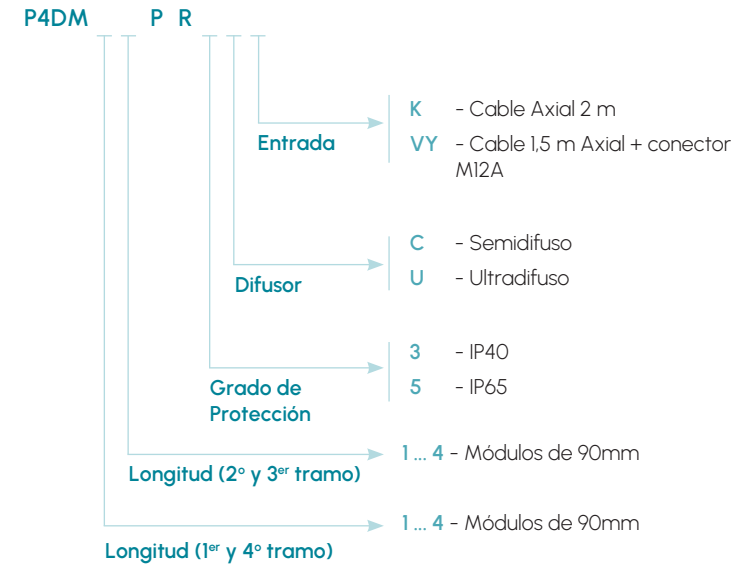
P4DM P R

Entrada

K - Cable Axial 2 m

VY - Cable 1,5 m Axial + conector M12A

Difusor

C - Semidifuso

U - Ultradifuso

Grado de Protección

3 - IP40

5 - IP65

Longitud (2° y 3$^{er}$ tramo)

1 ... 4 - Módulos de 90mm

Longitud (1$^{er}$ y 4° tramo)

1 ... 4 - Módulos de 90mm